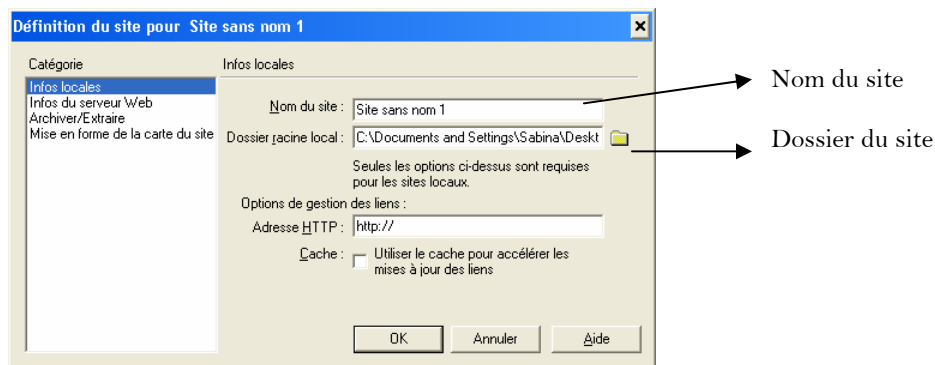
Définition du site pour Site sans nom 1

Catégorie

Infos locales
Infos du serveur Web
Archiver/Extraire
Mise en forme de la carte du site

Infos locales

Nom du site : Site sans nom 1

Dossier racine local : C:\Documents and Settings\Sabina\Deskt

Seules les options ci-dessus sont requises pour les sites locaux.

Options de gestion des liens :

Adresse HTTP : http://

Cache : Utiliser le cache pour accélérer les mises à jour des liens

OK Annuler Aide

Nom du site

Dossier du site